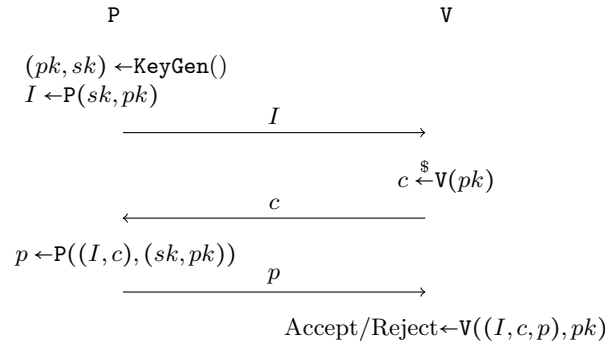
P V

$(pk, sk) \leftarrow \texttt{KeyGen}()$
$I \leftarrow \texttt{P}(sk, pk)$

$I$

$c \overset{\$}{\leftarrow} \texttt{V}(pk)$

$c$

$p \leftarrow \texttt{P}((I, c), (sk, pk))$

$p$

$\text{Accept/Reject} \leftarrow \texttt{V}((I, c, p), pk)$